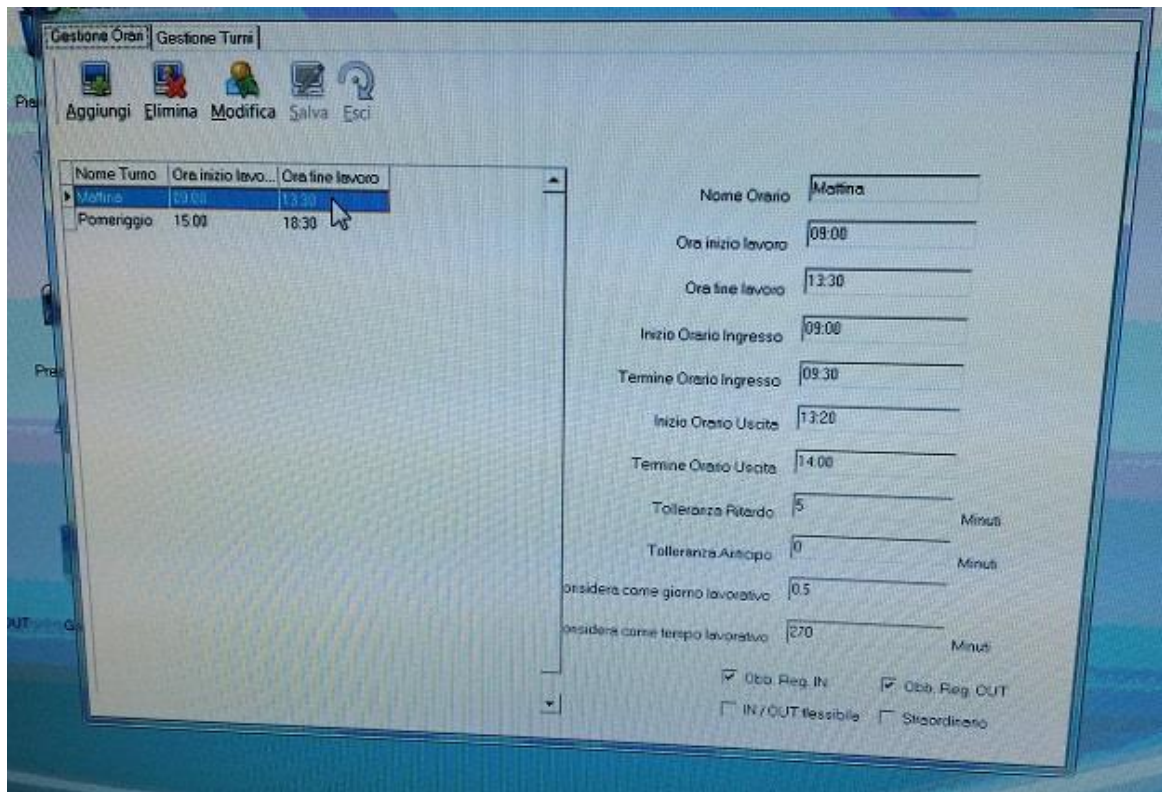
Gestione Orari | Gestione Turni

Aggiungi Elimina Modifica Salva Esci

| Nome Turno | Ora inizio lavo... | Ora fine lavoro |
|---|---|---|
| Mattina | 09:00 | 13:30 |
| Pomeriggio | 15:00 | 18:30 |

Nome Orario Mattina

Ora inizio lavoro 09:00

Ora fine lavoro 13:30

Inizio Orario Ingresso 09:00

Termine Orario Ingresso 09:30

Inizio Orario Uscita 13:20

Termine Orario Uscita 14:00

Tolleranza Ritardo 5 Minuti

Tolleranza Anticipo 0 Minuti

onsidera come giorno lavorativo 0.5

onsidera come tempo lavorativo 270 Minuti

Obb. Reg. IN Obb. Reg. OUT

IN / OUT flessibile Straordinario

Pre

Pre

OUT Gi